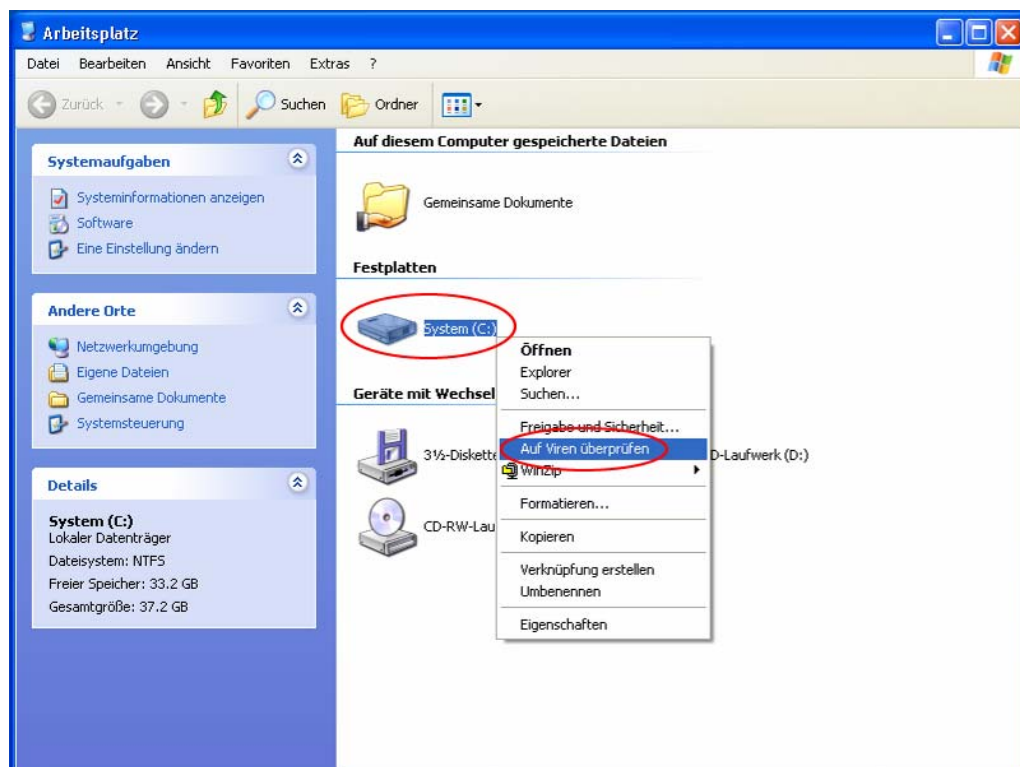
Arbeitsplatz

Datei Bearbeiten Ansicht Favoriten Extras ?

Zurück Suchen Ordner

Systemaufgaben

Systeminformationen anzeigen
Software
Eine Einstellung ändern

Andere Orte

Netzwerkumgebung
Eigene Dateien
Gemeinsame Dokumente
Systemsteuerung

Details

System (C:)
Lokaler Datenträger
Dateisystem: NTFS
Freier Speicher: 33.2 GB
Gesamtgröße: 37.2 GB

Auf diesem Computer gespeicherte Dateien

Gemeinsame Dokumente

Festplatten

System (C:)

Geräte mit Wechsel

3½-Diskette

D-Laufwerk (D:)

CD-RW-Lau

Öffnen
Explorer
Suchen...
Freigabe und Sicherheit...
Auf Viren überprüfen
WinZip
Formatieren...
Kopieren
Verknüpfung erstellen
Umbenennen
Eigenschaften